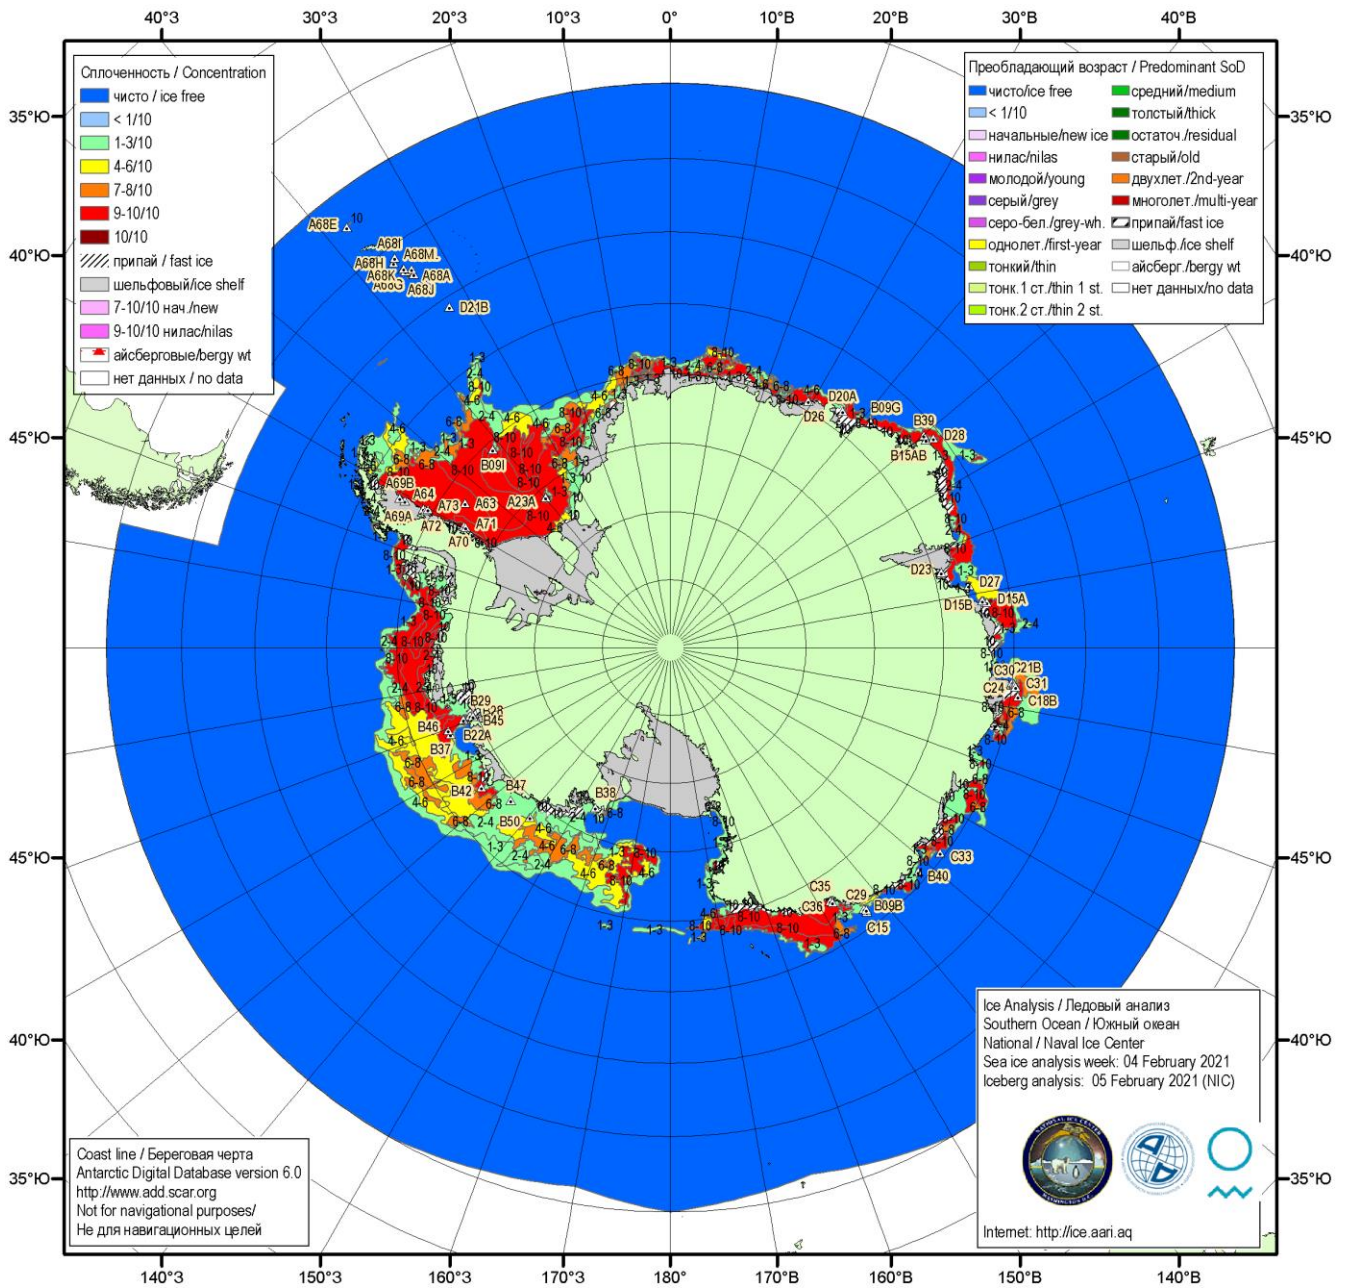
40°З 30°З 20°З 10°З 0° 10°В 20°В 30°В 40°В

35°Ю 40°Ю 45°Ю 45°Ю 40°Ю 35°Ю

35°Ю 40°Ю 45°Ю 45°Ю 40°Ю 35°Ю

Сплоченность / Concentration
чисто / ice free
< 1/10
1-3/10
4-6/10
7-8/10
9-10/10
10/10
припай / fast ice
шельфовый/ice shelf
7-10/10 нач./new
9-10/10 нилас/nilas
айсберговые/bergy wt
нет данных / no data

Преобладающий возраст / Predominant SoD
чисто/ice free
< 1/10
начальные/new ice
нилас/nilas
молодой/young
серый/grey
серо-бел./grey-wh.
однолет./first-year
тонкий/thin
тонк.1 ст./thin 1 st.
тонк.2 ст./thin 2 st.
средний/medium
толстый/thick
остаточ./residual
старый/old
двухлет./2nd-year
многолет./multi-year
припай/fast ice
шельф./ice shelf
айсберг./bergy wt
нет данных/no data

A68E A68I A68H A68M. A68K A68A A68G A68J D21B B09I A69B A64 A73 A63 A23A A69A A72 A71 A70 D20A D26 B09G B39 D28 B15AB D23 D27 D15A D15B C30 C21B C24 C31 C18B B29 B28 B45 B46 B22A B37 B47 B42 B38 B50 C33 B40 C35 C29 C36 B09B C15

Ice Analysis / Ледовый анализ
Southern Ocean / Южный океан
National / Naval Ice Center
Sea ice analysis week: 04 February 2021
Iceberg analysis: 05 February 2021 (NIC)

Internet: http://ice.aari.aq

Coast line / Береговая черта
Antarctic Digital Database version 6.0
http://www.add.scar.org
Not for navigational purposes/
Не для навигационных целей

140°З 150°З 160°З 170°З 180° 170°В 160°В 150°В 140°В